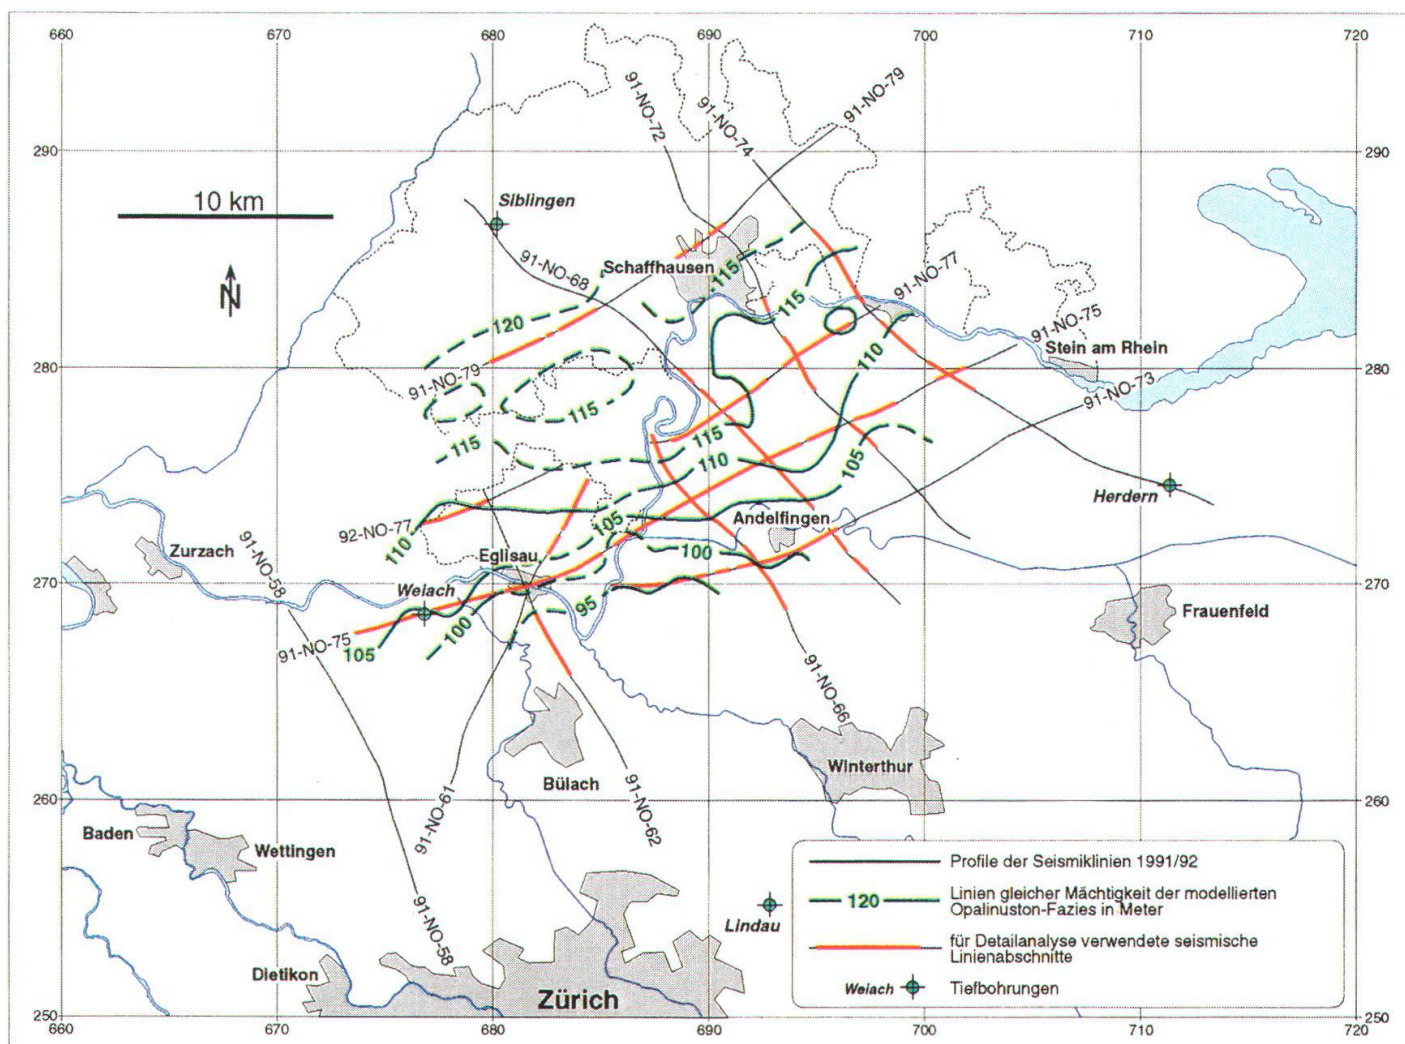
660 670 680 690 700 710 720

290 290

10 km

N

Siblingen

91-NO-72
91-NO-74
91-NO-79

91-NO-68
Schaffhausen
115
115
120
91-NO-77
91-NO-75
Stein am Rhein
280 280
91-NO-79
110
115
115
91-NO-73
115
110
105
Herdern
92-NO-77
105
Andelfingen
110
Zurzach
91-NO-58
Eglisau
100
Weiach
95
270 270
Frauenfeld
91-NO-75
100
105
91-NO-66
Winterthur
Bülach
91-NO-61
91-NO-62
260 260
Baden
Wettingen
Lindau
Dietikon
91-NO-58
Zürich
250 250
660 670 680 690 700 710 720

Profile der Seismiklinien 1991/92
120 Linien gleicher Mächtigkeit der modellierten Opalinuston-Fazies in Meter
für Detailanalyse verwendete seismische Linienabschnitte
Weiach Tiefbohrungen